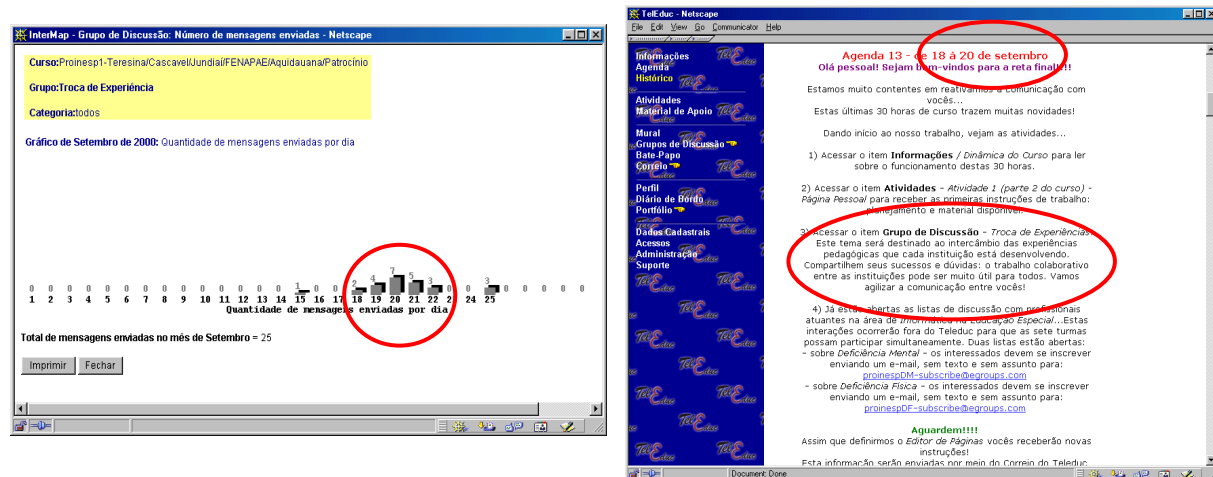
InterMap - Grupo de Discussão: Número de mensagens enviadas - Netscape

Curso:Proinesp1-Teresina/Cascavel/Jundiaí/FENAPAE/Aquidauana/Patrocínio

Grupo:Troca de Experiência

Categoria:todos

Gráfico de Setembro de 2000: Quantidade de mensagens enviadas por dia

0 0 0 0 0 0 0 0 0 0 0 0 0 0 1 0 0 2 4 7 5 3 0 0 3 0 0 0 0 0
1 2 3 4 5 6 7 8 9 10 11 12 13 14 15 16 17 18 19 20 21 22 23 24 25

Quantidade de mensagens enviadas por dia

Total de mensagens enviadas no mês de Setembro = 25

Imprimir Fechar

TelEduc - Netscape

File Edit View Go Communicator Help

Informações
Agenda
Histórico
Atividades
Material de Apoio
Mural
Grupos de Discussão
Bate-Papo
Correio
Perfil
Diário de Bordo
Portfólio
Dados Cadastrais
Acessos
Administração
Suporte

Agenda 13 - de 18 à 20 de setembro

Olá pessoal! Sejam bem-vindos para a reta final!!!

Estamos muito contentes em reativarmos a comunicação com vocês...
Estas últimas 30 horas de curso trazem muitas novidades!

Dando início ao nosso trabalho, vejam as atividades...

1) Acessar o item Informações / Dinâmica do Curso para ler sobre o funcionamento destas 30 horas.

2) Acessar o item Atividades - Atividade 1 (parte 2 do curso) - Página Pessoal para receber as primeiras instruções de trabalho: planejamento e material disponível.

3) Acessar o item Grupo de Discussão - Troca de Experiências. Este tema será destinado ao intercâmbio das experiências pedagógicas que cada instituição está desenvolvendo. Compartilhem seus sucessos e dúvidas: o trabalho colaborativo entre as instituições pode ser muito útil para todos. Vamos agilizar a comunicação entre vocês!

4) Já estão abertas as listas de discussão com profissionais atuantes na área de Informática na Educação Especial... Estas interações ocorrerão fora do Teleduc para que as sete turmas possam participar simultaneamente. Duas listas estão abertas:
- sobre Deficiência Mental - os interessados devem se inscrever enviando um e-mail, sem texto e sem assunto para:
proinespDM-subscribe@egroups.com
- sobre Deficiência Física - os interessados devem se inscrever enviando um e-mail, sem texto e sem assunto para:
proinespDF-subscribe@egroups.com

Aguardem!!!!
Assim que definirmos o Editor de Páginas vocês receberão novas instruções!
Esta informação serão enviadas por meio do Correio do Teleduc

Document: Done